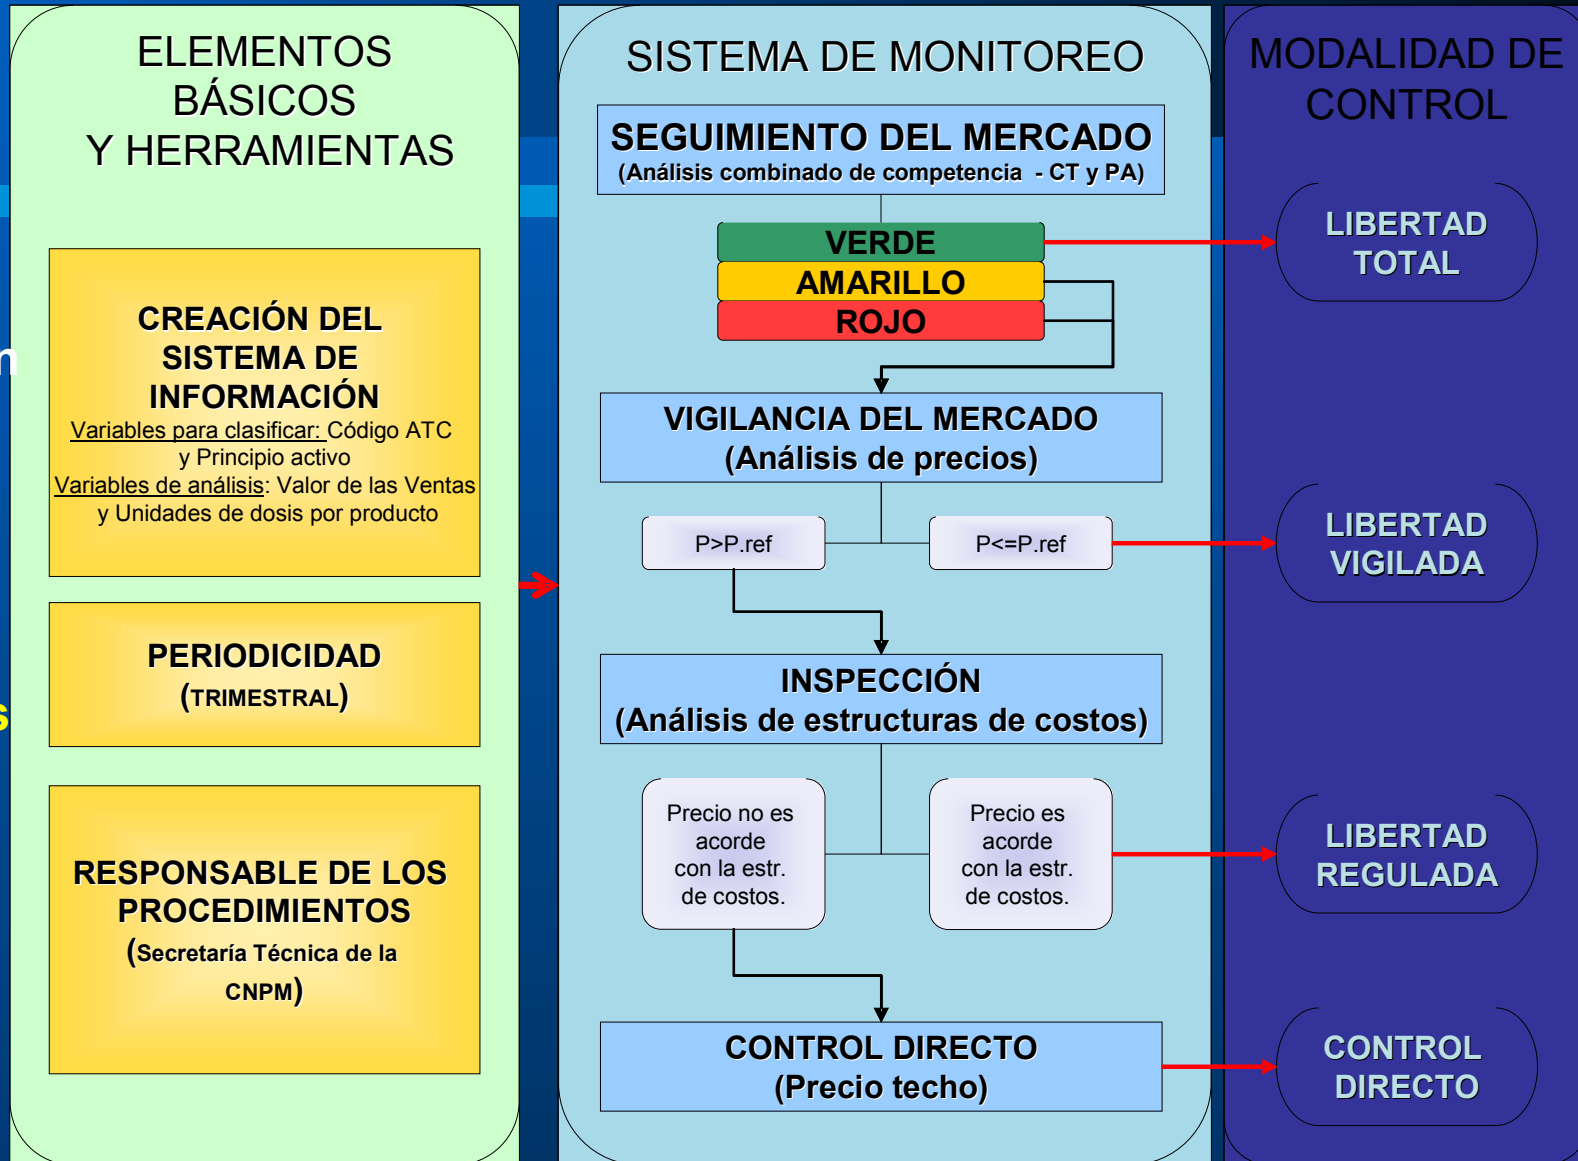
ELEMENTOS BÁSICOS Y HERRAMIENTAS

CREACIÓN DEL SISTEMA DE INFORMACIÓN
Variables para clasificar: Código ATC y Principio activo
Variables de análisis: Valor de las Ventas y Unidades de dosis por producto

PERIODICIDAD
(TRIMESTRAL)

RESPONSABLE DE LOS PROCEDIMIENTOS
(Secretaría Técnica de la CNPM)

SISTEMA DE MONITOREO

SEGUIMIENTO DEL MERCADO
(Análisis combinado de competencia - CT y PA)

VERDE
AMARILLO
ROJO

VIGILANCIA DEL MERCADO
(Análisis de precios)

P>P.ref
P<=P.ref

INSPECCIÓN
(Análisis de estructuras de costos)

Precio no es acorde con la estr. de costos.
Precio es acorde con la estr. de costos.

CONTROL DIRECTO
(Precio techo)

MODALIDAD DE CONTROL

LIBERTAD TOTAL

LIBERTAD VIGILADA

LIBERTAD REGULADA

CONTROL DIRECTO